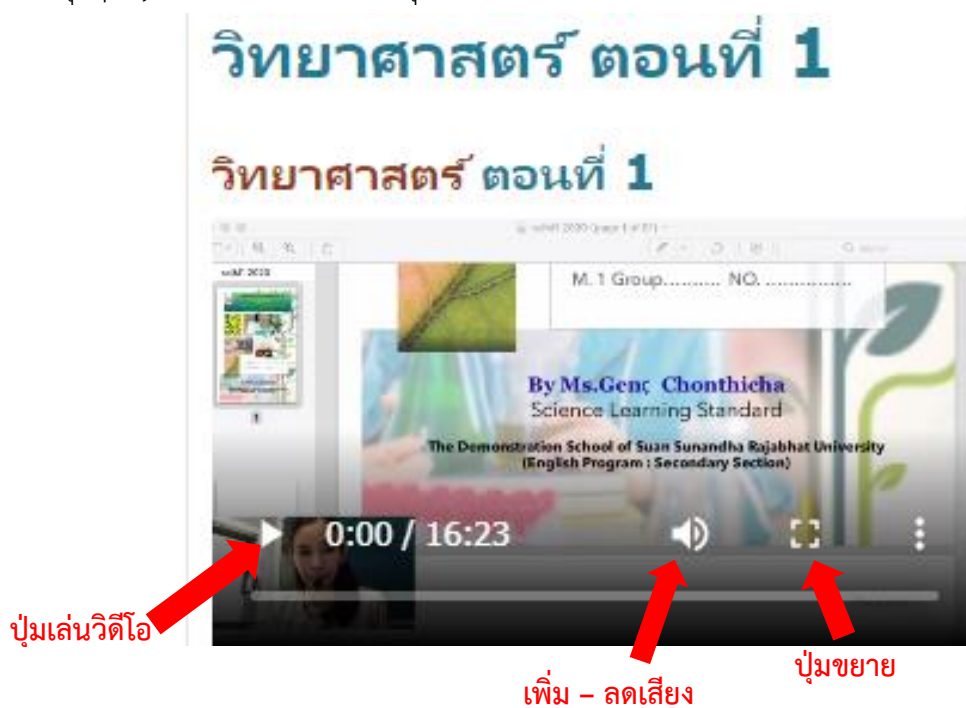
วิทยาศาสตร์ ตอนที่ 1

วิทยาศาสตร์ ตอนที่ 1

M. 1 Group.......... NO. ...............

By Ms.Genç Chonthicha
Science Learning Standard

The Demonstration School of Suan Sunandha Rajabhat University
(English Program : Secondary Section)

0:00 / 16:23

ปุ่มเล่นวิดีโอ

เพิ่ม – ลดเสียง

ปุ่มขยาย